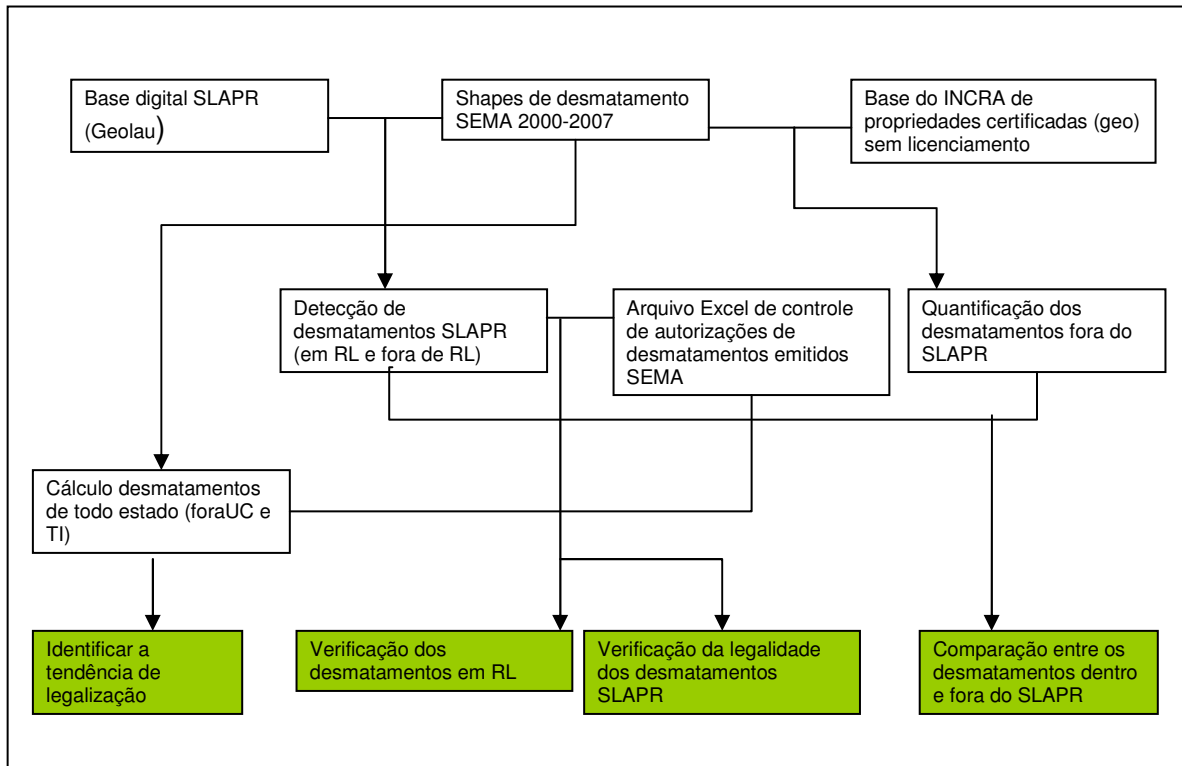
Base digital SLAPR (Geolau)

Shapes de desmatamento SEMA 2000-2007

Base do INCRA de propriedades certificadas (geo) sem licenciamento

Detecção de desmatamentos SLAPR (em RL e fora de RL)

Arquivo Excel de controle de autorizações de desmatamentos emitidos SEMA

Quantificação dos desmatamentos fora do SLAPR

Cálculo desmatamentos de todo estado (foraUC e TI)

Identificar a tendência de legalização

Verificação dos desmatamentos em RL

Verificação da legalidade dos desmatamentos SLAPR

Comparação entre os desmatamentos dentro e fora do SLAPR